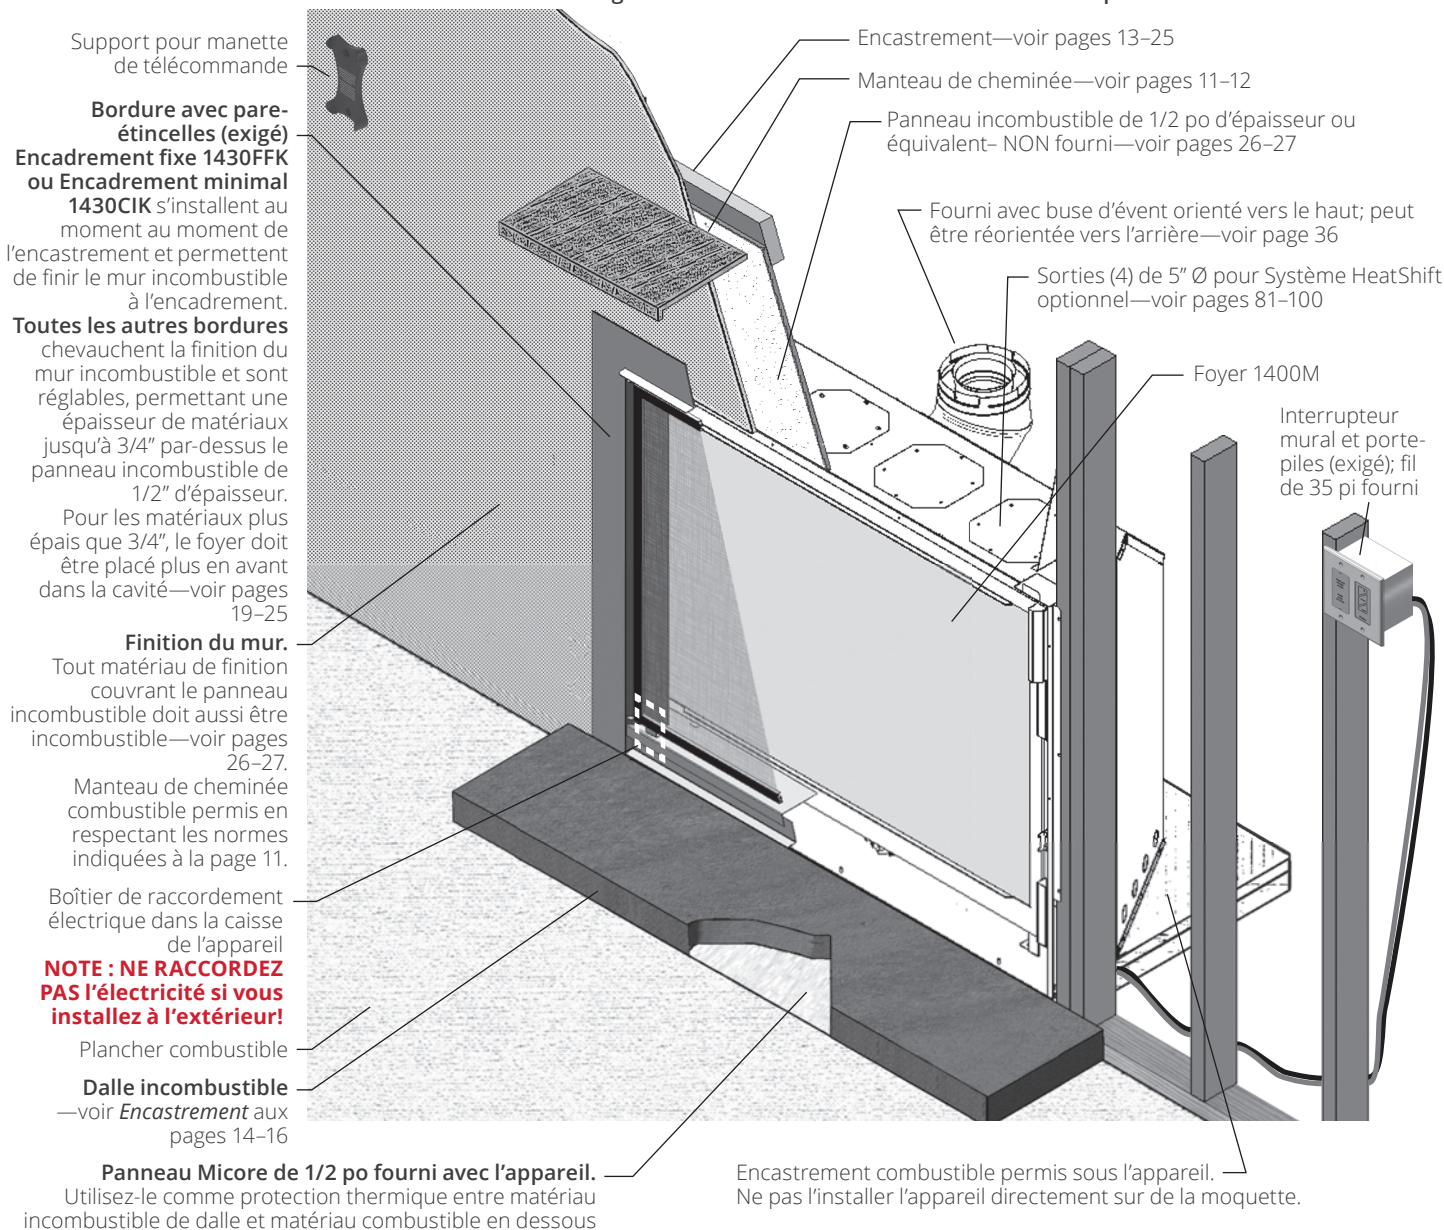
Support pour manette de télécommande

**Bordure avec pare-étincelles (exigé) Encadrement fixe 1430FFK ou Encadrement minimal 1430CIK** s'installent au moment au moment de l'encastrement et permettent de finir le mur incombustible à l'encadrement.
**Toutes les autres bordures** chevauchent la finition du mur incombustible et sont réglables, permettant une épaisseur de matériaux jusqu'à 3/4" par-dessus le panneau incombustible de 1/2" d'épaisseur.
Pour les matériaux plus épais que 3/4", le foyer doit être placé plus en avant dans la cavité—voir pages 19–25

**Finition du mur.** Tout matériau de finition couvrant le panneau incombustible doit aussi être incombustible—voir pages 26–27.
Manteau de cheminée combustible permis en respectant les normes indiquées à la page 11.

Boîtier de raccordement électrique dans la caisse de l'appareil
**NOTE : NE RACCORDEZ PAS l'électricité si vous installez à l'extérieur!**

Plancher combustible

**Dalle incombustible** —voir *Encastrement* aux pages 14–16

**Panneau Micore de 1/2 po fourni avec l'appareil.** Utilisez-le comme protection thermique entre matériau incombustible de dalle et matériau combustible en dessous

Encastrement—voir pages 13–25

Manteau de cheminée—voir pages 11–12

Panneau incombustible de 1/2 po d'épaisseur ou équivalent– NON fourni—voir pages 26–27

Fourni avec buse d'évent orienté vers le haut; peut être réorientée vers l'arrière—voir page 36

Sorties (4) de 5" Ø pour Système HeatShift optionnel—voir pages 81–100

Foyer 1400M

Interrupteur mural et porte-piles (exigé); fil de 35 pi fourni

Encastrement combustible permis sous l'appareil. Ne pas l'installer l'appareil directement sur de la moquette.